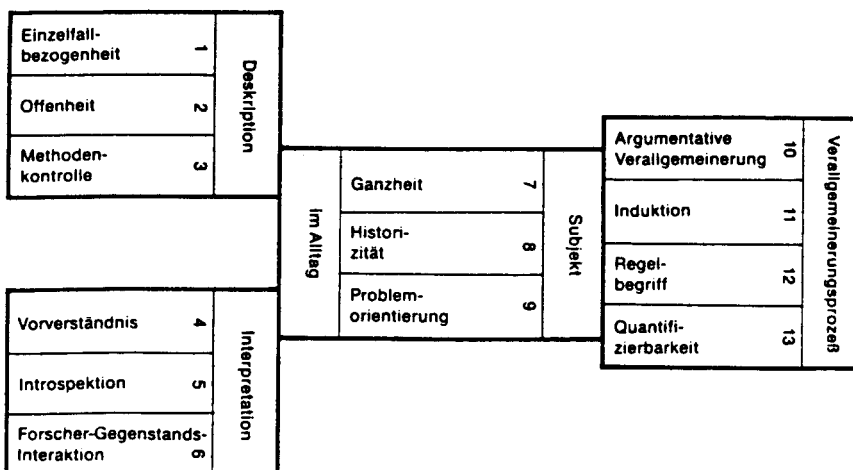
Einzelfallbezogenheit 1
Offenheit 2
Methodenkontrolle 3
Deskription

Vorverständnis 4
Introspektion 5
Forscher-Gegenstands-Interaktion 6
Interpretation

Im Alltag
Ganzheit 7
Historizität 8
Problemorientierung 9
Subjekt

Argumentative Verallgemeinerung 10
Induktion 11
Regelbegriff 12
Quantifizierbarkeit 13
Verallgemeinerungsprozeß